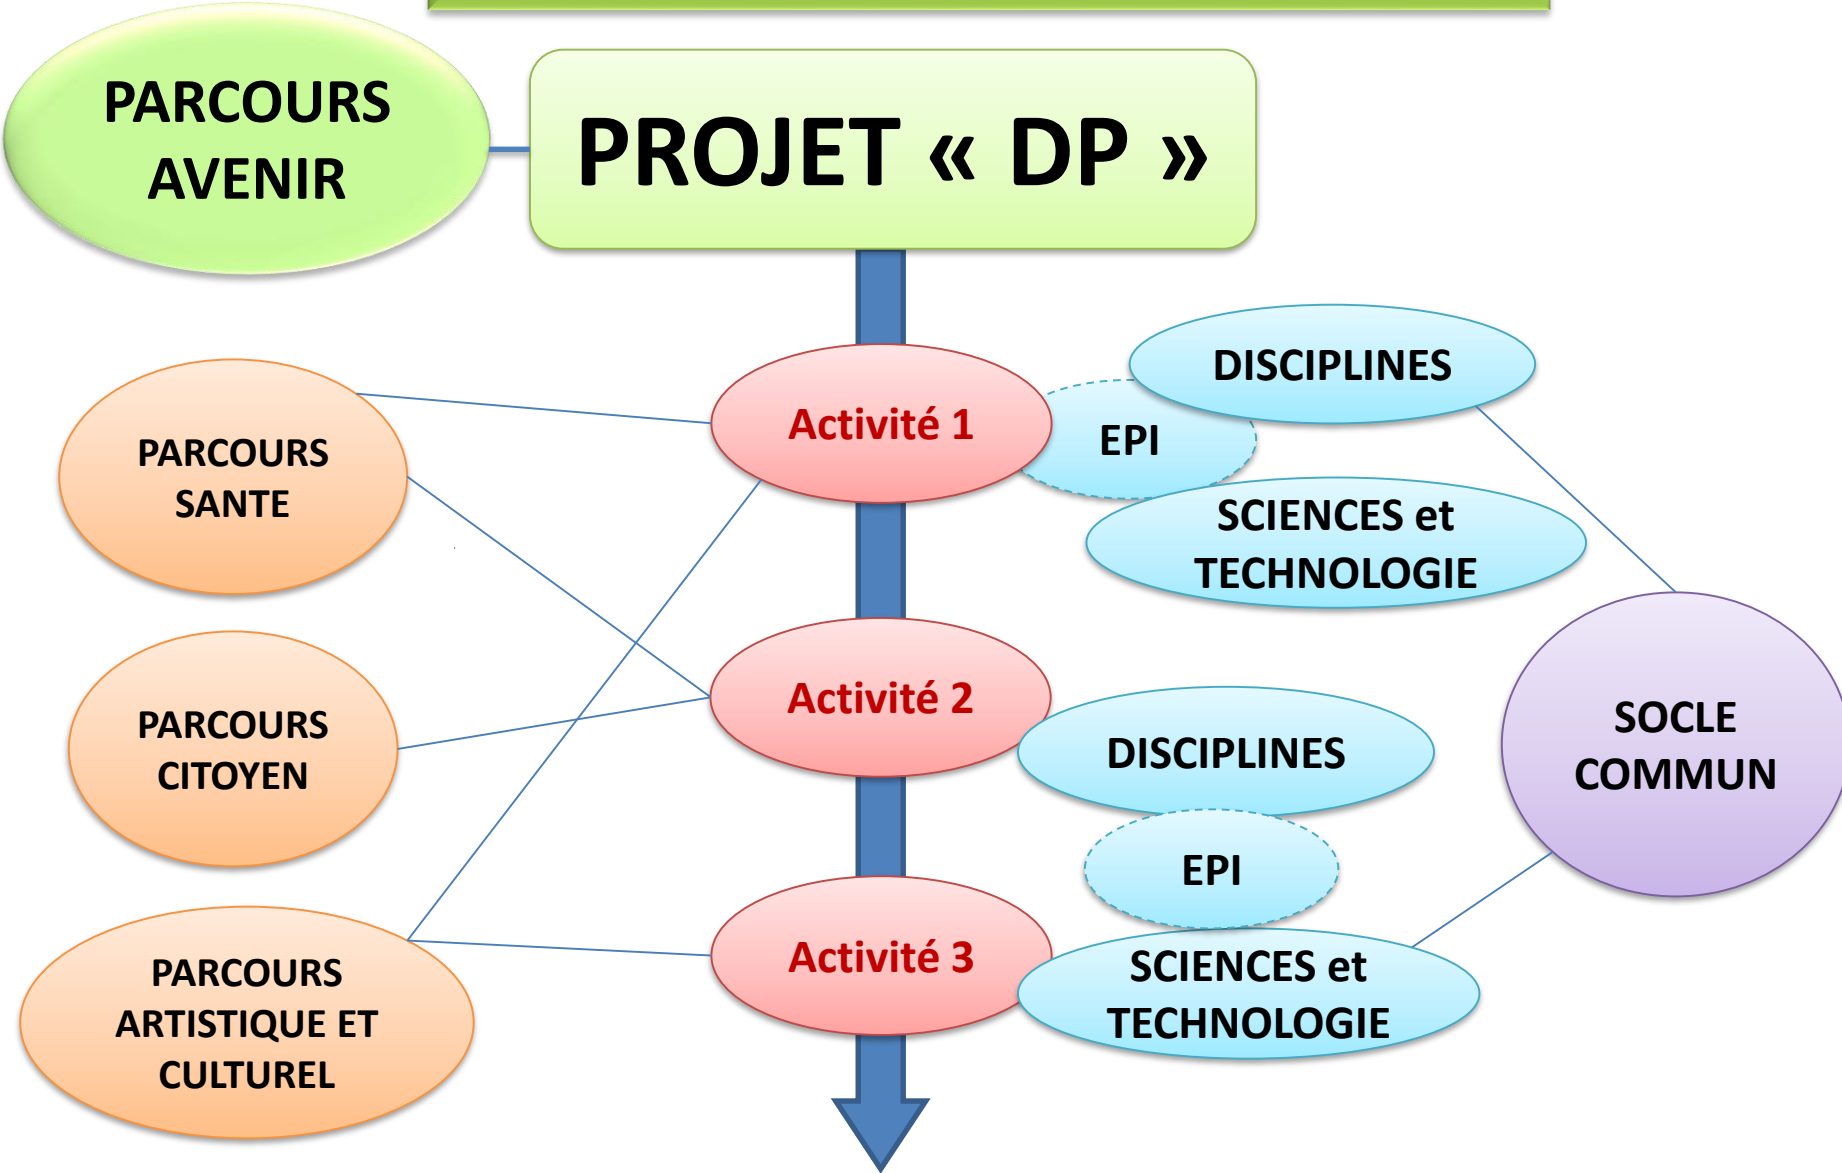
PARCOURS AVENIR

PROJET « DP »

PARCOURS SANTE

Activité 1

DISCIPLINES

EPI

SCIENCES et TECHNOLOGIE

PARCOURS CITOYEN

Activité 2

DISCIPLINES

EPI

SOCLE COMMUN

PARCOURS ARTISTIQUE ET CULTUREL

Activité 3

SCIENCES et TECHNOLOGIE